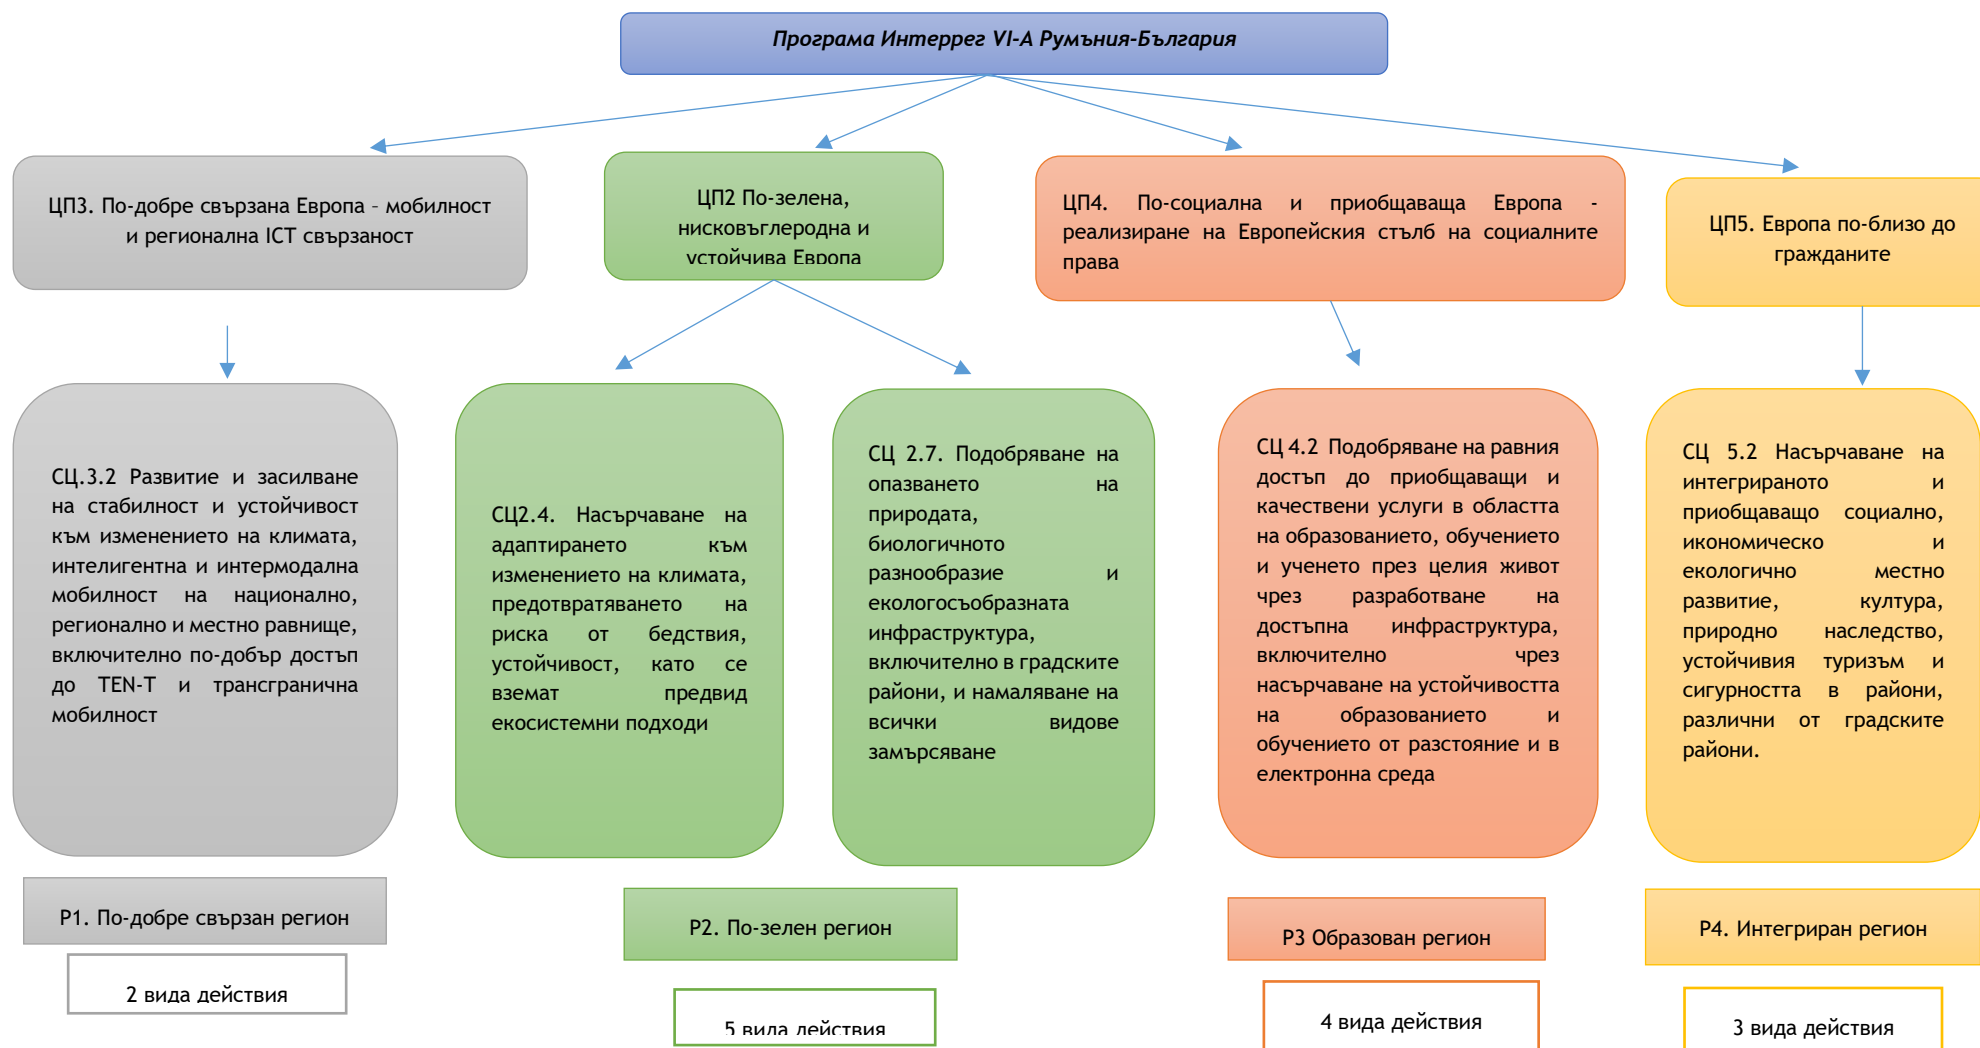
Програма Интеррег VI-A Румъния-България

ЦП3. По-добре свързана Европа - мобилност и регионална ICT свързаност

ЦП2 По-зелена, нисковъглеродна и устойчива Европа

ЦП4. По-социална и приобщаваща Европа - реализиране на Европейския стълб на социалните права

ЦП5. Европа по-близо до гражданите

СЦ.3.2 Развитие и засилване на стабилност и устойчивост към изменението на климата, интелигентна и интермодална мобилност на национално, регионално и местно равнище, включително по-добър достъп до TEN-T и трансгранична мобилност

СЦ2.4. Насърчаване на адаптирането към изменението на климата, предотвратяването на риска от бедствия, устойчивост, като се вземат предвид екосистемни подходи

СЦ 2.7. Подобряване на опазването на природата, биологичното разнообразие и екологосъобразната инфраструктура, включително в градските райони, и намаляване на всички видове замърсяване

СЦ 4.2 Подобряване на равния достъп до приобщаващи и качествени услуги в областта на образованието, обучението и ученето през целия живот чрез разработване на достъпна инфраструктура, включително чрез насърчаване на устойчивостта на образованието и обучението от разстояние и в електронна среда

СЦ 5.2 Насърчаване на интегрираното и приобщаващо социално, икономическо и екологично местно развитие, култура, природно наследство, устойчивия туризъм и сигурността в райони, различни от градските райони.

Р1. По-добре свързан регион

2 вида действия

Р2. По-зелен регион

5 вида действия

Р3 Образован регион

4 вида действия

Р4. Интегриран регион

3 вида действия